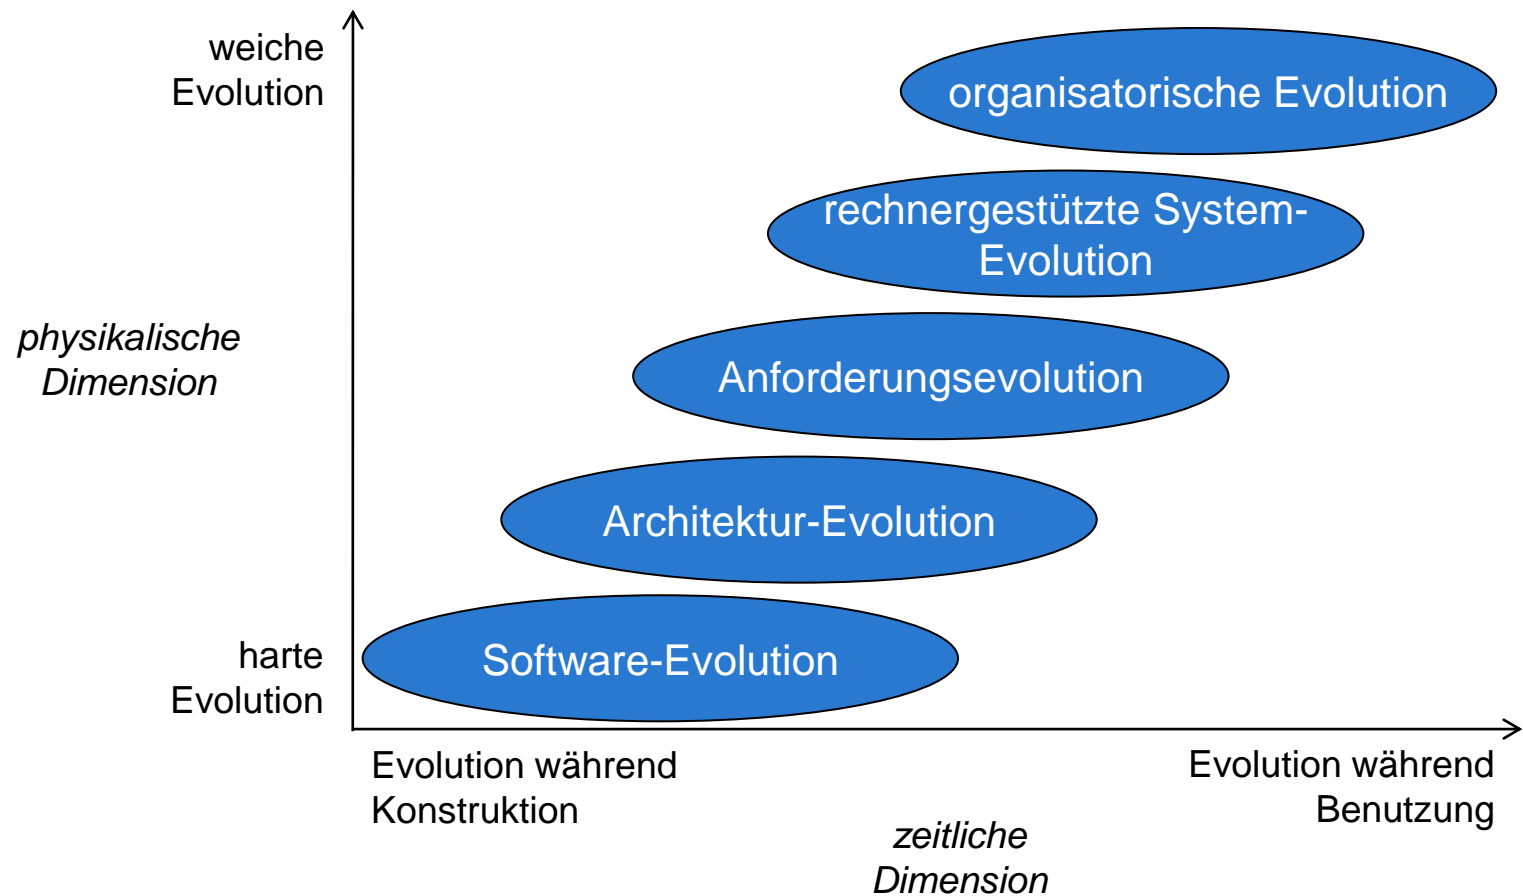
weiche Evolution

organisatorische Evolution

rechnergestützte System-Evolution

physikalische Dimension

Anforderungsevolution

Architektur-Evolution

harte Evolution

Software-Evolution

Evolution während Konstruktion

Evolution während Benutzung

zeitliche Dimension